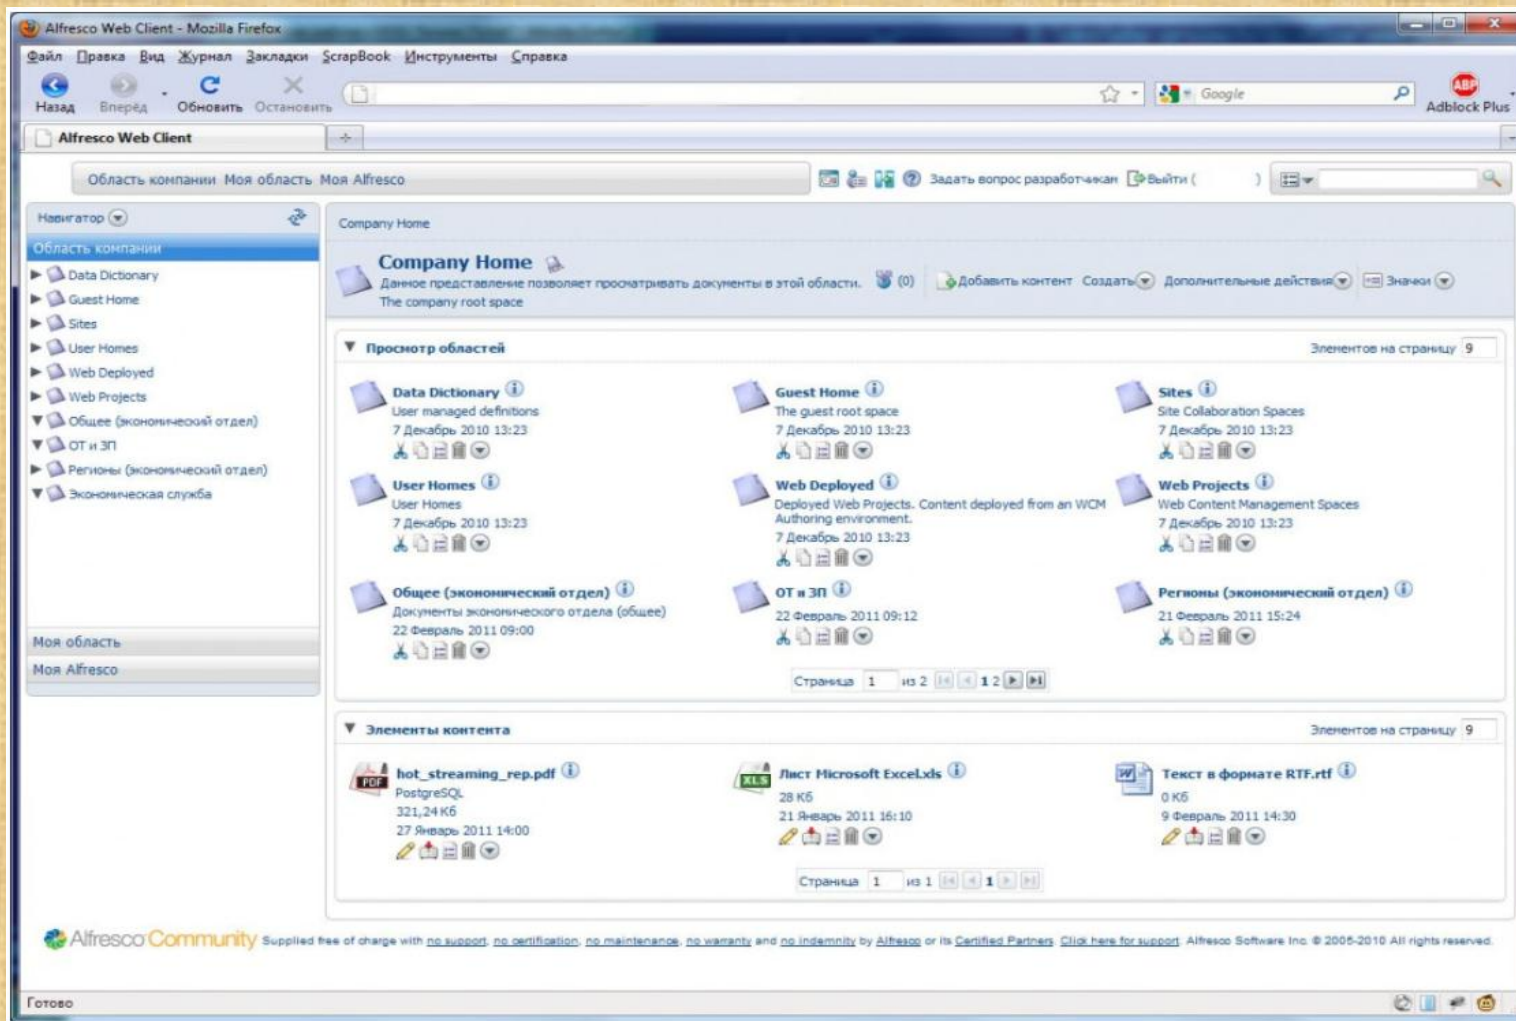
Alfresco Web Client - Mozilla Firefox

Файл Правка Вид Журнал Закладки ScrapBook Инструменты Справка

Назад Вперёд Обновить Остановить

Google

Adblock Plus

Alfresco Web Client

Область компании Моя область Моя Alfresco

Задать вопрос разработчикам Выйти ( )

Навигатор

Область компании

Data Dictionary
Guest Home
Sites
User Homes
Web Deployed
Web Projects
Общее (экономический отдел)
ОТ и ЗП
Регионы (экономический отдел)
Экономическая служба

Моя область
Моя Alfresco

Company Home

Company Home
Данное представление позволяет просматривать документы в этой области.
The company root space

(0) Добавить контент Создать Дополнительные действия Значки

Просмотр областей

Элементов на страницу 9

Data Dictionary
User managed definitions
7 Декабрь 2010 13:23

Guest Home
The guest root space
7 Декабрь 2010 13:23

Sites
Site Collaboration Spaces
7 Декабрь 2010 13:23

User Homes
User Homes
7 Декабрь 2010 13:23

Web Deployed
Deployed Web Projects. Content deployed from an WCM Authoring environment.
7 Декабрь 2010 13:23

Web Projects
Web Content Management Spaces
7 Декабрь 2010 13:23

Общее (экономический отдел)
Документы экономического отдела (общее)
22 Февраль 2011 09:00

ОТ и ЗП
22 Февраль 2011 09:12

Регионы (экономический отдел)
21 Февраль 2011 15:24

Страница 1 из 2 1 2

Элементы контента

Элементов на страницу 9

hot_streaming_rep.pdf
PostgreSQL
321,24 Кб
27 Январь 2011 14:00

Лист Microsoft Excel.xls
28 Кб
21 Январь 2011 16:10

Текст в формате RTF.rtf
0 Кб
9 Февраль 2011 14:30

Страница 1 из 1 1

Alfresco Community Supplied free of charge with no support, no certification, no maintenance, no warranty and no indemnity by Alfresco or its Certified Partners. Click here for support. Alfresco Software Inc. © 2005-2010 All rights reserved.

Готово